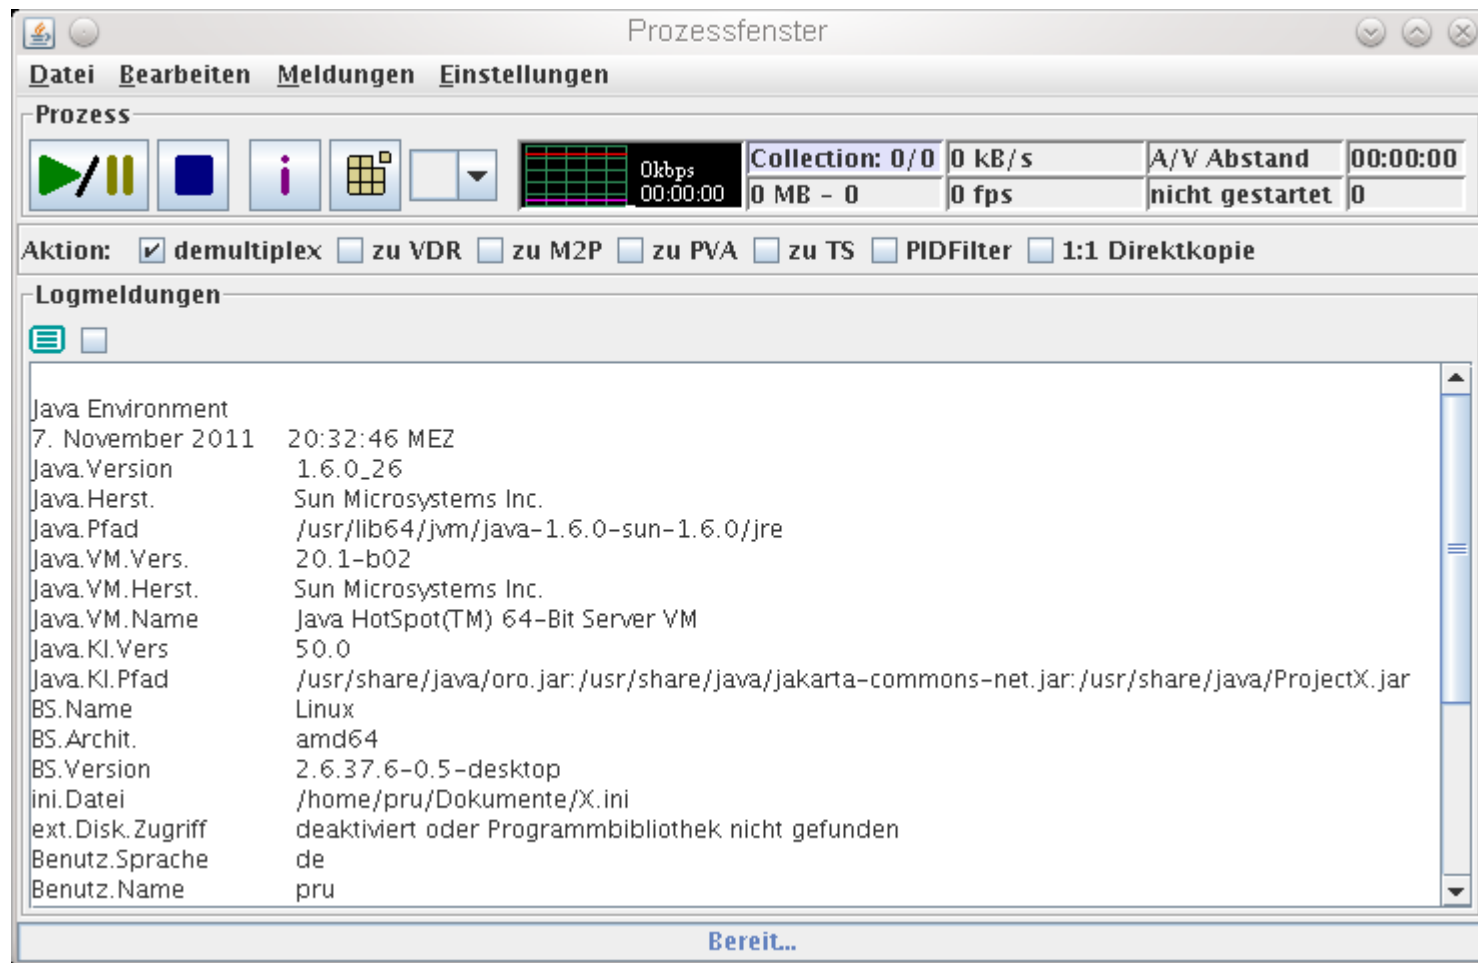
Prozessfenster

Datei Bearbeiten Meldungen Einstellungen

Prozess

0kbps
00:00:00

| Collection: 0/0 | 0 kB/s | A/V Abstand | 00:00:00 |
|---|---|---|---|
| 0 MB - 0 | 0 fps | nicht gestartet | 0 |

Aktion: demultiplex zu VDR zu M2P zu PVA zu TS PIDFilter 1:1 Direktkopie

Logmeldungen

Java Environment
7. November 2011 20:32:46 MEZ
Java.Version 1.6.0_26
Java.Herst. Sun Microsystems Inc.
Java.Pfad /usr/lib64/jvm/java-1.6.0-sun-1.6.0/jre
Java.VM.Vers. 20.1-b02
Java.VM.Herst. Sun Microsystems Inc.
Java.VM.Name Java HotSpot(TM) 64-Bit Server VM
Java.Kl.Vers 50.0
Java.Kl.Pfad /usr/share/java/oro.jar:/usr/share/java/jakarta-commons-net.jar:/usr/share/java/ProjectX.jar
BS.Name Linux
BS.Archit. amd64
BS.Version 2.6.37.6-0.5-desktop
ini.Datei /home/pru/Dokumente/X.ini
ext.Disk.Zugriff deaktiviert oder Programmbibliothek nicht gefunden
Benutz.Sprache de
Benutz.Name pru

Bereit...